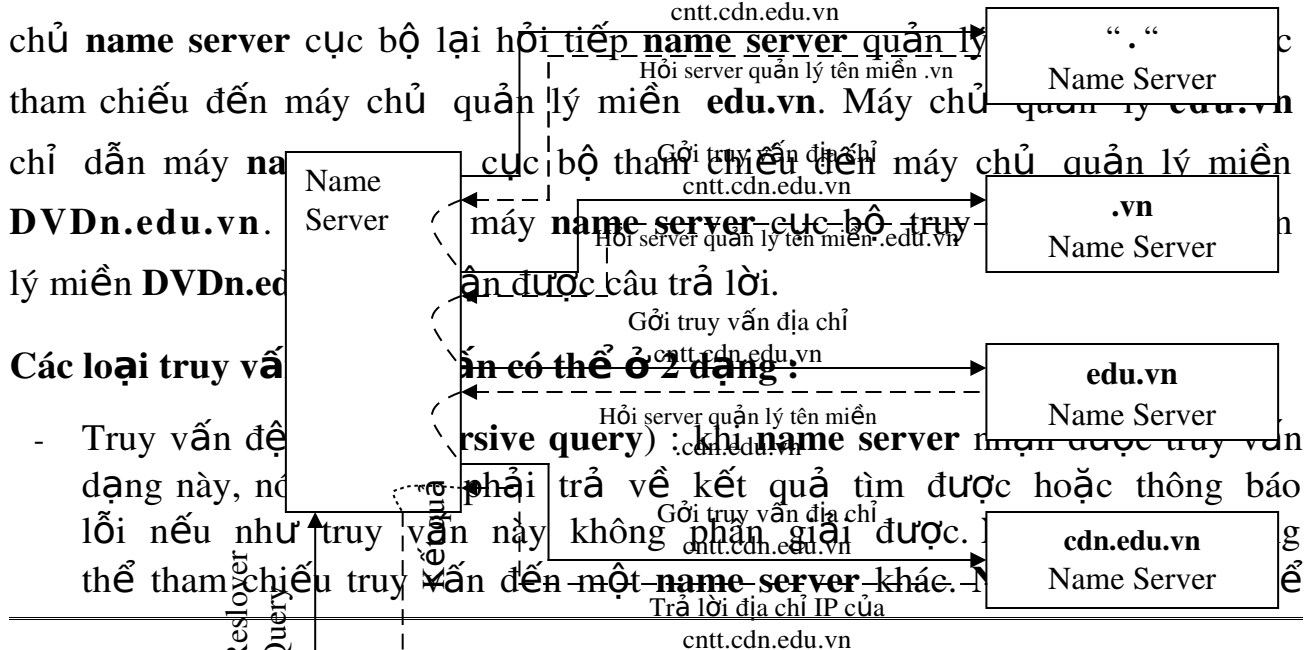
cntt.cdn.edu.vn

chủ **name server** cục bộ lại hỏi tiếp **name server** quản lý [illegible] c tham chiếu đến máy chủ quản lý miền **edu.vn**. Máy chủ quản lý **edu.vn** chỉ dẫn máy **na**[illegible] cục bộ tham chiếu đến máy chủ quản lý miền **DVDn.edu.vn**. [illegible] máy **name server** cục bộ truy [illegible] n lý miền **DVDn.ed**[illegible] ận được câu trả lời.

**Các loại truy vấ**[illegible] **ấn có thể ở 2 dạng :**

- Truy vấn đệ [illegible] **rsive query**) : khi **name server** nhận được truy vấn dạng này, nó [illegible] phải trả về kết quả tìm được hoặc thông báo lỗi nếu như truy vấn này không phân giải được. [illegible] g thể tham chiếu truy vấn đến một **name server** khác. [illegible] ể

"."
Name Server

Hỏi server quản lý tên miền .vn

Name Server

Gởi truy vấn địa chỉ
cntt.cdn.edu.vn

.vn
Name Server

Hỏi server quản lý tên miền .edu.vn

Gởi truy vấn địa chỉ
cntt.cdn.edu.vn

edu.vn
Name Server

Hỏi server quản lý tên miền
.cdn.edu.vn

Gởi truy vấn địa chỉ
cntt.cdn.edu.vn

cdn.edu.vn
Name Server

Trả lời địa chỉ IP của
cntt.cdn.edu.vn

Reslover
Query

Kết quả